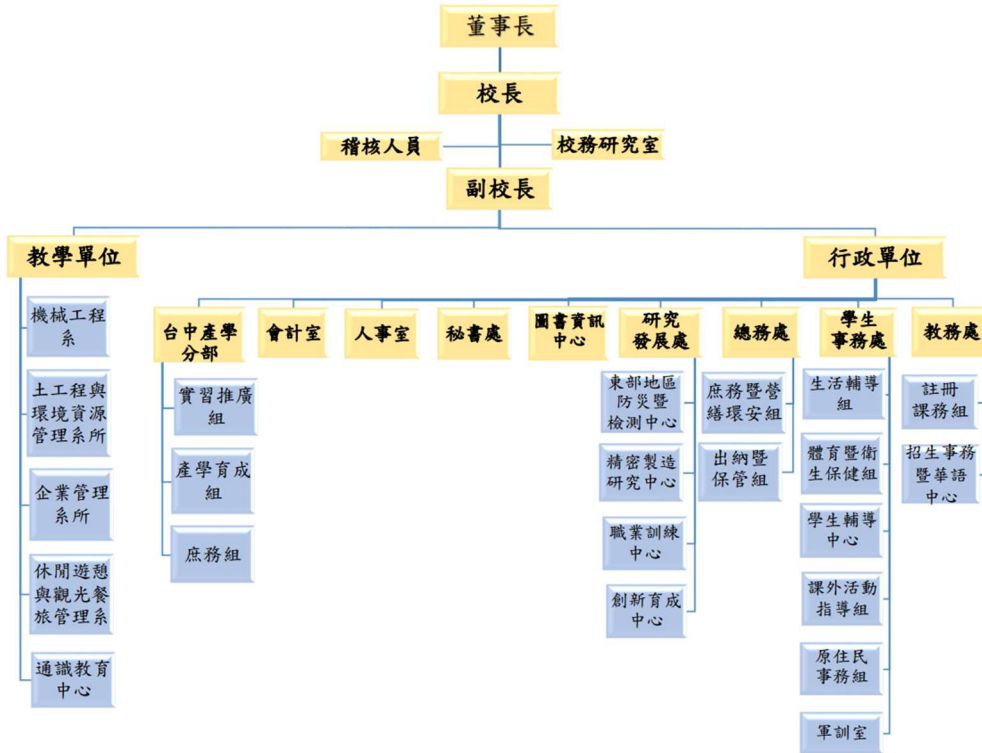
董事長

校長

稽核人員

校務研究室

副校長

教學單位

行政單位

機械工程系

土工程與環境資源管理系所

企業管理系所

休閒遊憩與觀光餐旅管理系

通識教育中心

台中產學分部

實習推廣組

產學育成組

庶務組

會計室

人事室

秘書處

圖書資訊中心

研究發展處

東部地區防災暨檢測中心

精密製造研究中心

職業訓練中心

創新育成中心

總務處

庶務暨營繕環安組

出納暨保管組

學生事務處

生活輔導組

體育暨衛生保健組

學生輔導中心

課外活動指導組

原住民事務組

軍訓室

教務處

註冊課務組

招生事務暨華語中心